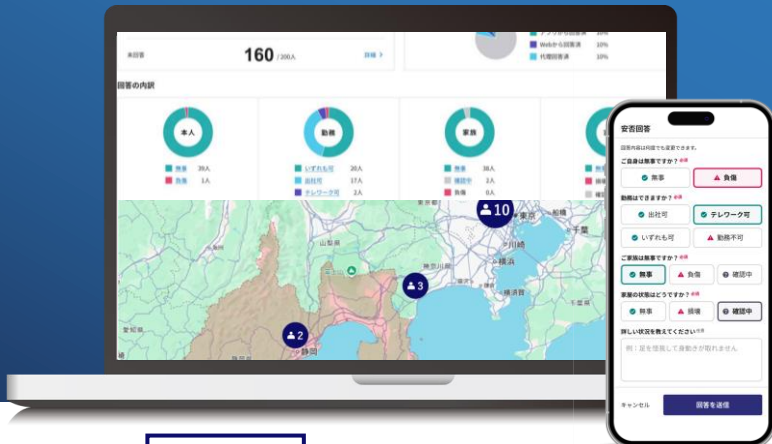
未回答

160 / 200人

詳細 >

アプリから回答済 10%

Webから回答済 10%

代理回答済 10%

回答の内訳

本人

無事 39人

負傷 1人

勤務

いずれも可 20人

出社可 17人

テレワーク可 2人

家族

無事 38人

確認中 2人

負傷 0人

10

2

3

山梨県

東京

川崎

横浜

横須賀

船橋

千葉

静岡

愛知県

安否回答

回答内容は何度でも変更できます。

ご自身は無事ですか？ 必須

無事

負傷

勤務はできますか？ 必須

出社可

テレワーク可

いずれも可

勤務不可

ご家族は無事ですか？ 必須

無事

負傷

確認中

家屋の状態はどうですか？ 必須

無事

損壊

確認中

詳しい状況を教えてください 任意

例：足を怪我して身動きが取れません

キャンセル

回答を送信